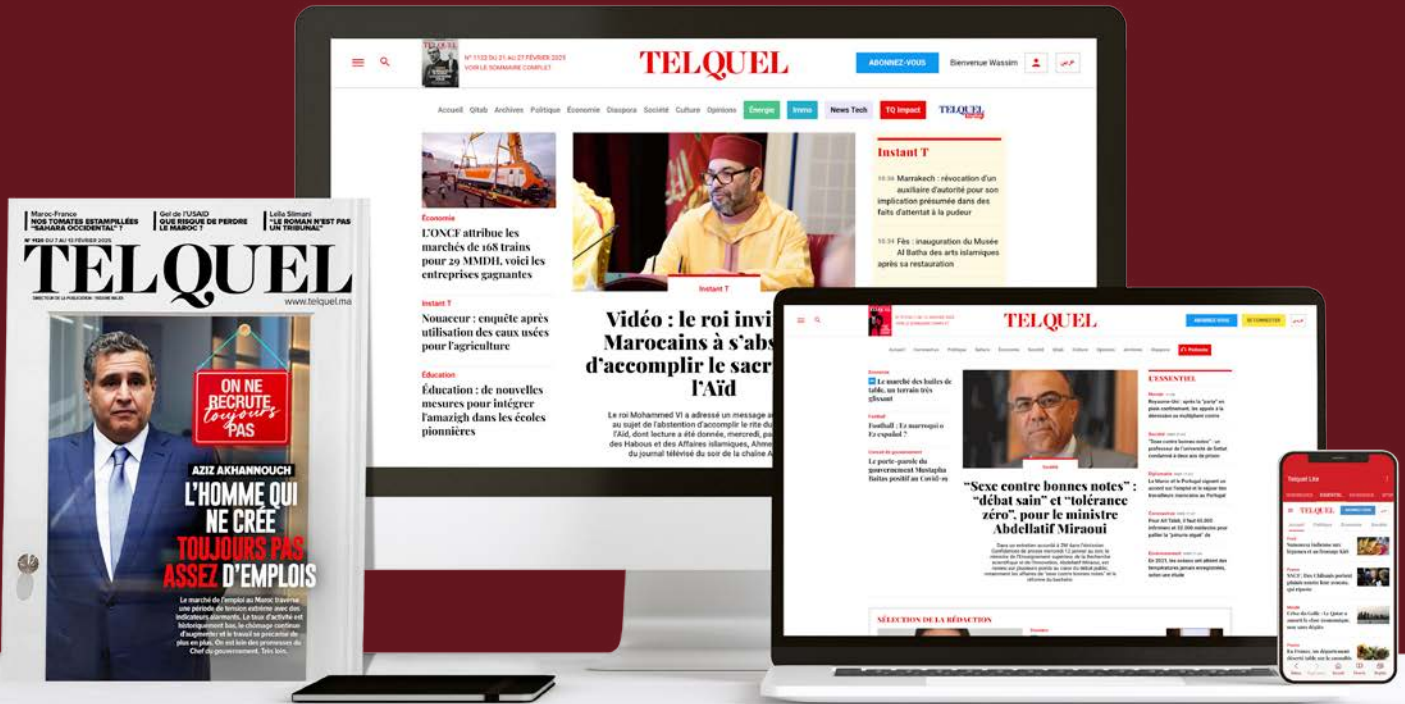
Maroc-France
NOS TOMATES ESTAMPILLÉES "SAHARA OCCIDENTAL" ?

Gel de l'USAID
QUE RISQUE DE PERDRE LE MAROC ?

Leila Slimani
"LE ROMAN N'EST PAS UN TRIBUNAL"

N° 1120 DU 7 AU 13 FÉVRIER 2025

TELQUEL

www.telquel.ma

ON NE RECRUTE toujours PAS

AZIZ AKHANNOUCH
L'HOMME QUI NE CRÉE TOUJOURS PAS ASSEZ D'EMPLOIS

Le marché de l'emploi au Maroc traverse une période de tension extrême avec des indicateurs alarmants. Le taux d'activité est historiquement bas, le chômage continue d'augmenter et le travail se précarise de plus en plus. On est loin des promesses du Chef du gouvernement. Très loin.

N° 1122 DU 21 AU 27 FÉVRIER 2025
VOIR LE SOMMAIRE COMPLET

TELQUEL

ABONNEZ-VOUS
Bienvenue Wassim
عربي

Accueil Qitab Archives Politique Économie Diaspora Société Culture Opinions Énergie Immo News Tech TQ Impact TELQUEL

Économie
L'ONCF attribue les marchés de 168 trains pour 29 MMDH, voici les entreprises gagnantes

Instant T
Nouaceur : enquête après utilisation des eaux usées pour l'agriculture

Éducation
Éducation : de nouvelles mesures pour intégrer l'amazigh dans les écoles pionnières

Instant T
Vidéo : le roi invi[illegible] Marocains à s'abs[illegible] d'accomplir le sacr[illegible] l'Aïd

Le roi Mohammed VI a adressé un message a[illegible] au sujet de l'abstention d'accomplir le rite du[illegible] l'Aïd, dont lecture a été donnée, mercredi, pa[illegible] des Habous et des Affaires islamiques, Ahme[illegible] du journal télévisé du soir de la chaîne A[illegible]

Instant T
10:36 Marrakech : révocation d'un auxiliaire d'autorité pour son implication présumée dans des faits d'attentat à la pudeur
10:34 Fès : inauguration du Musée Al Batha des arts islamiques après sa restauration

TELQUEL
ABONNEZ-VOUS SE CONNECTER عربي

Économie
Le marché des huiles de table, un terrain très glissant

Football
Football : Ez marroquí o Ez español ?

Conseil de gouvernement
Le porte-parole du gouvernement Mustapha Baitas positif au Covid-19

Société
"Sexe contre bonnes notes" : "débat sain" et "tolérance zéro", pour le ministre Abdellatif Miraoui

L'ESSENTIEL

SÉLECTION DE LA RÉDACTION

Telquel Lite
TELQUEL